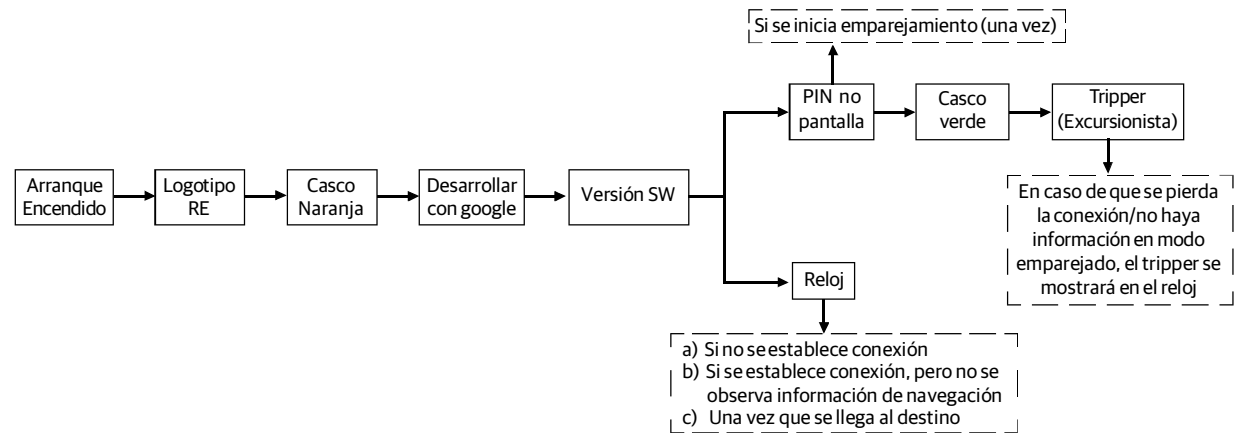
Si se inicia emparejamiento (una vez)

Arranque Encendido

Logotipo RE

Casco Naranja

Desarrollar con google

Versión SW

PIN no pantalla

Casco verde

Tripper (Excursionista)

En caso de que se pierda la conexión/no haya información en modo emparejado, el tripper se mostrará en el reloj

Reloj

a) Si no se establece conexión
b) Si se establece conexión, pero no se observa información de navegación
c) Una vez que se llega al destino